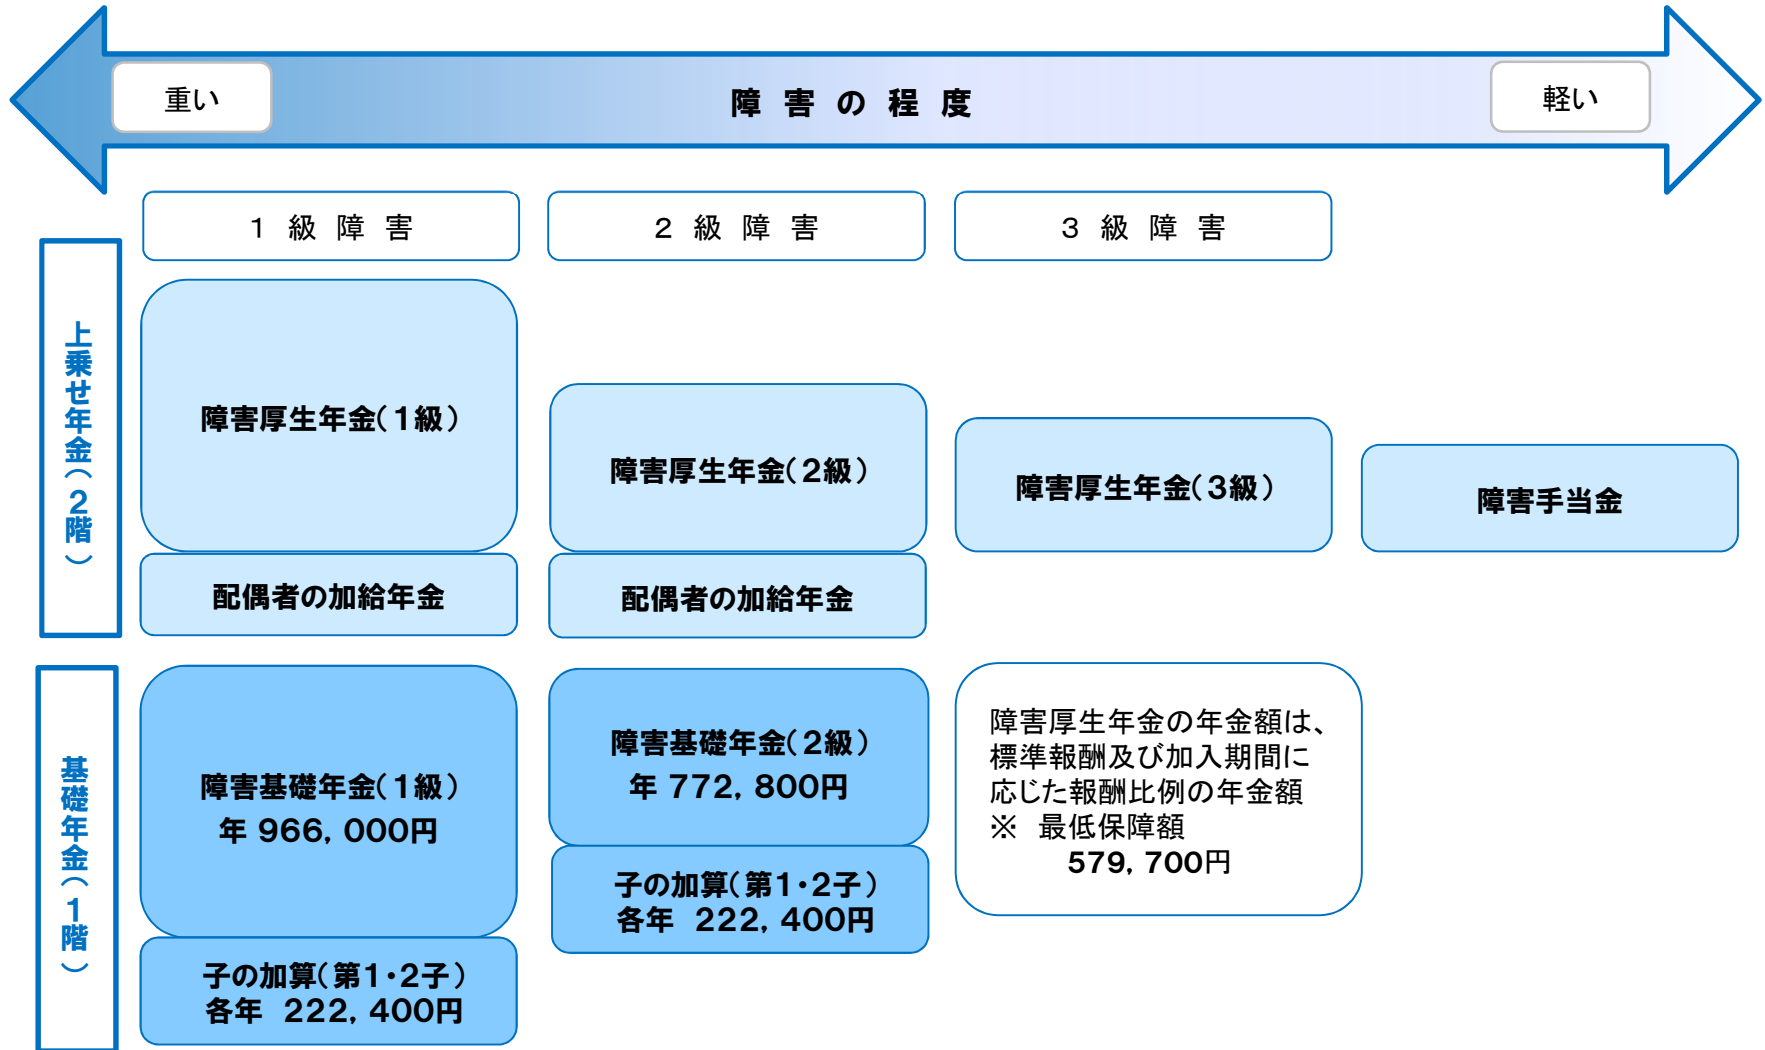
重い

障 害 の 程 度

軽い

1 級 障 害

2 級 障 害

3 級 障 害

上乗せ年金（2階）

障害厚生年金（1級）

障害厚生年金（2級）

障害厚生年金（3級）

障害手当金

配偶者の加給年金

配偶者の加給年金

基礎年金（1階）

障害基礎年金（1級）
年 966，000円

障害基礎年金（2級）
年 772，800円

障害厚生年金の年金額は、標準報酬及び加入期間に応じた報酬比例の年金額
※ 最低保障額
579，700円

子の加算（第1・2子）
各年 222，400円

子の加算（第1・2子）
各年 222，400円